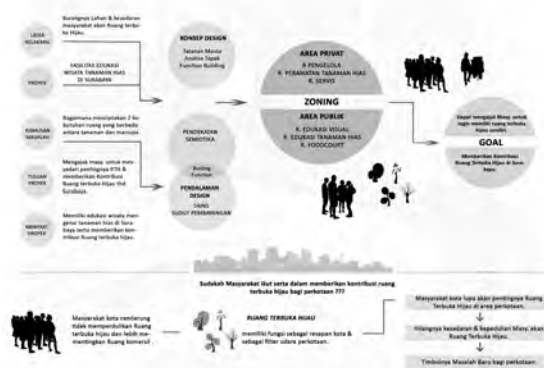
LATAR BELAKANG

Kurangnya Lahan & kesadaran masyarakat akan Ruang terbuka Hijau.

PROYEK

FASILITAS EDUKASI WISATA TANAMAN HIAS DI SURABAYA

RUMUSAN MASALAH

Bagaimana menciptakan 2 kebutuhan ruang yang berbeda antara tanaman dan manusia.

TUJUAN PROYEK

Mengajak masy. untuk menyadari pentingnya RTH & membantu Kontribusi Ruang terbuka Hijau Kota Surabaya.

MANFAAT PROYEK

Memiliki edukasi wisata mengenai tanaman hias di Surabaya serta memberikan kontribusi Ruang terbuka hijau.

KONSEP DESIGN

Tatanan Massa
Analisa Tapak
Function Building

PENDEKATAN SEMIOTIKA

Building Function

PENDALAMAN DESIGN

TAPAS
SUDUT PEMBANGUNAN

AREA PRIVAT

R. PENGELOLA
R. PERAWATAN TANAMAN HIAS
R. SERVIS

ZONING

AREA PUBLIK

R. EDUKASI VISUAL
R. EDUKASI TANAMAN HIAS
R. FOODCOURT

Dapat mengajak Masy. untuk lagi memiliki ruang terbuka hijau sendiri.

GOAL

Memberikan Kontribusi Ruang Terbuka Hijau di Surabaya.

Sudahkah Masyarakat ikut serta dalam memberikan kontribusi ruang terbuka hijau bagi perkotaan ???

Masyarakat kota cenderung tidak mempedulikan Ruang terbuka hijau dan lebih mementingkan Ruang komersil.

RUANG TERBUKA HIJAU

memiliki fungsi sebagai resapan kota & sebagai filter udara perkotaan.

Masyarakat kota lupa akan pentingnya Ruang Terbuka Hijau di area perkotaan.

Hilangnya kesadaran & kepedulian Masy. akan Ruang Terbuka Hijau.

Timbulnya Masalah Baru bagi perkotaan.